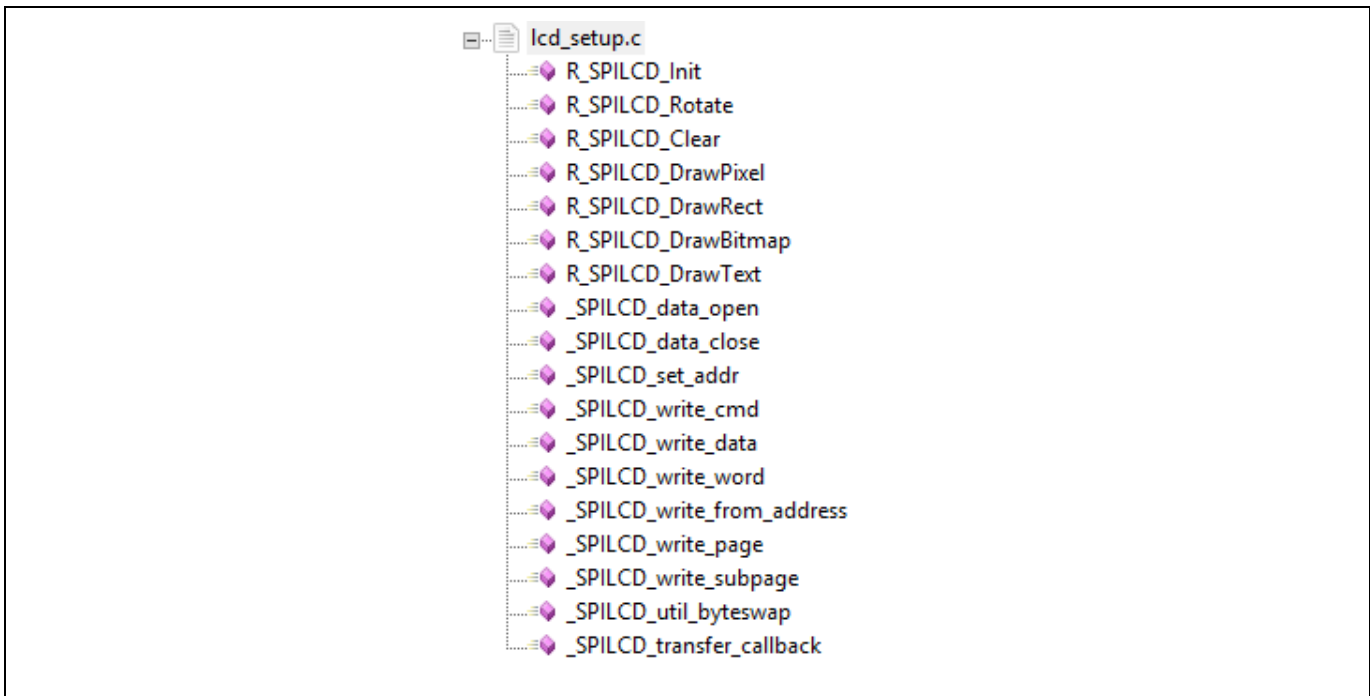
lcd_setup.c
R_SPILCD_Init
R_SPILCD_Rotate
R_SPILCD_Clear
R_SPILCD_DrawPixel
R_SPILCD_DrawRect
R_SPILCD_DrawBitmap
R_SPILCD_DrawText
_SPILCD_data_open
_SPILCD_data_close
_SPILCD_set_addr
_SPILCD_write_cmd
_SPILCD_write_data
_SPILCD_write_word
_SPILCD_write_from_address
_SPILCD_write_page
_SPILCD_write_subpage
_SPILCD_util_byteswap
_SPILCD_transfer_callback